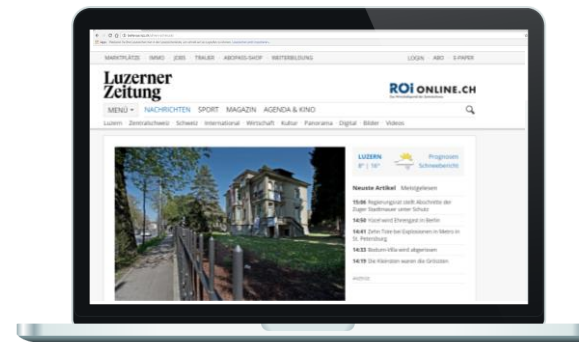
MARKTPLÄTZE IMMO JOBS TRAUER ABO/PAID-SHOP WEITERBILDUNG LOGIN ABO E-PAPER

Luzerner Zeitung

ROi ONLINE.CH

MENU NACHRICHTEN SPORT MAGAZIN AGENDA & KINO

Luzern Zentralschweiz Schweiz International Wirtschaft Kultur Panorama Digital Bilder Videos

LUZERN 8° | 16° Prognosen Schneebericht

Neuste Artikel Meistgelesen

15:00 Regierungsrat stellt Abschnitte der Zuger Stadtmauer unter Schutz

14:50 Fund wird Ehrengast in Berlin

14:41 Zehn Tote bei Explosionen in Metro in St. Petersburg

14:33 Bodum-Villa wird abgerissen

14:19 Die Kleinsten waren die Grössten